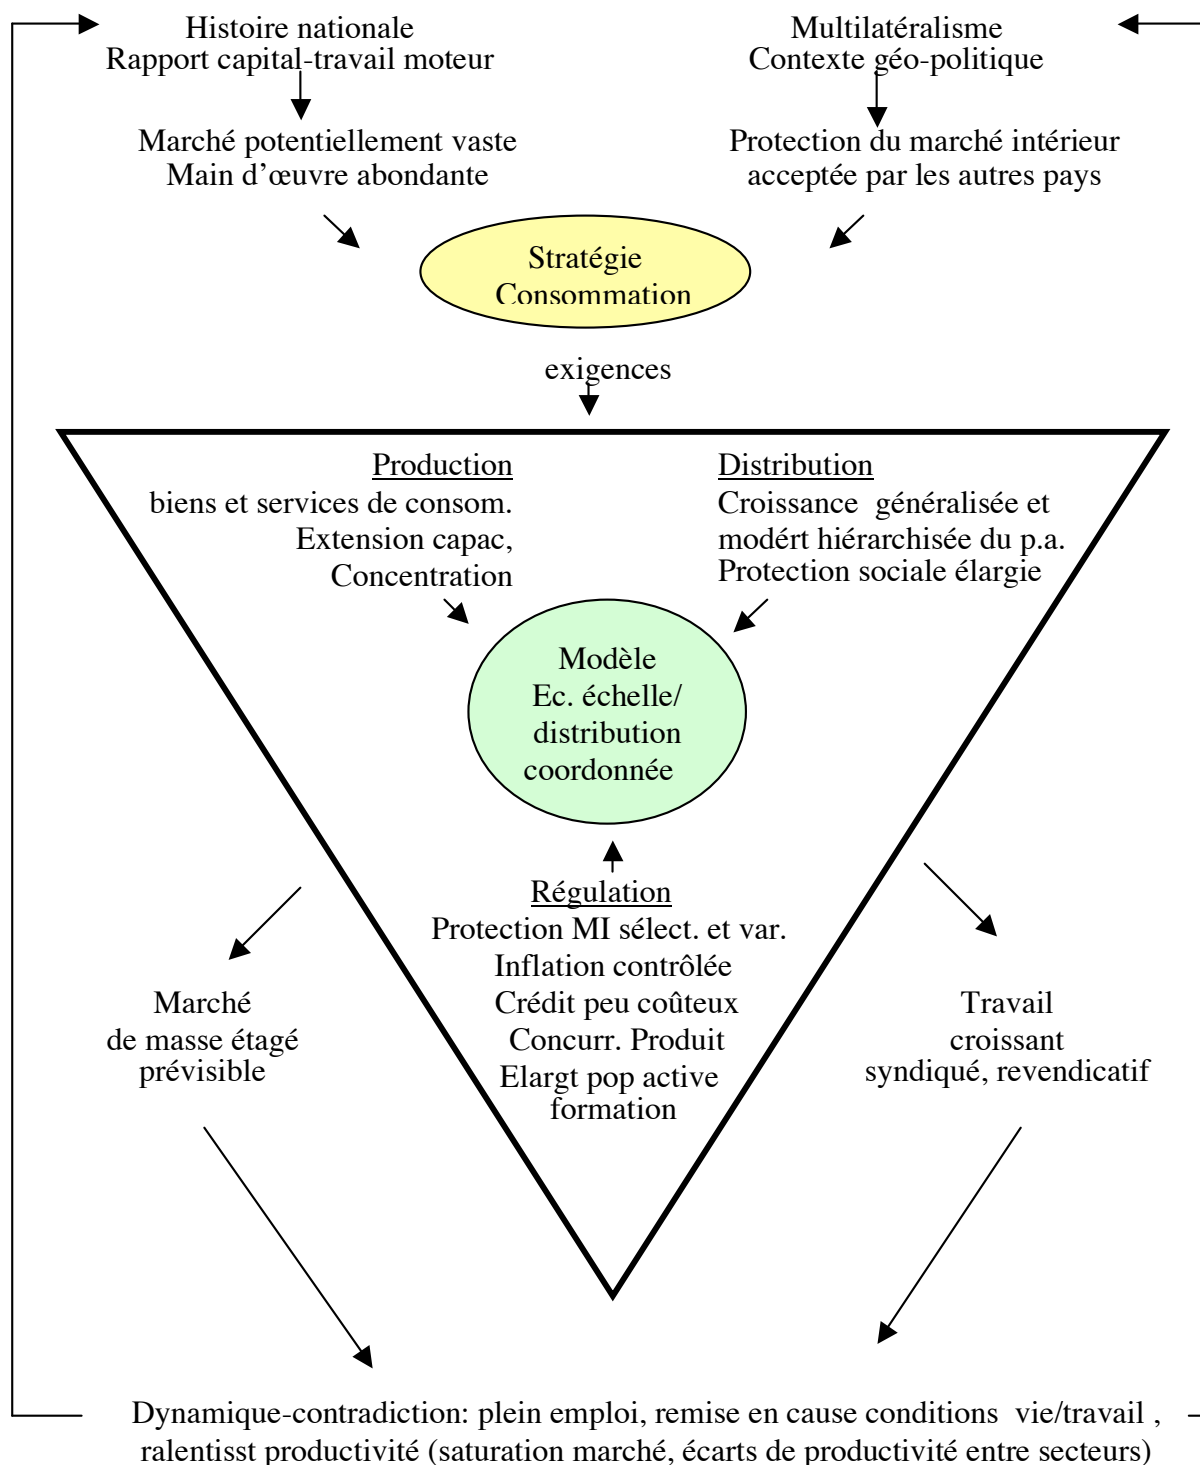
Histoire nationale
Rapport capital-travail moteur

Multilatéralisme
Contexte géo-politique

Marché potentiellement vaste
Main d'œuvre abondante

Protection du marché intérieur acceptée par les autres pays

Stratégie
Consommation

exigences

Production
biens et services de consom.
Extension capac,
Concentration

Distribution
Croissance généralisée et modért hiérarchisée du p.a.
Protection sociale élargie

Modèle
Ec. échelle/
distribution
coordonnée

Régulation
Protection MI sélect. et var.
Inflation contrôlée
Crédit peu coûteux
Concurr. Produit
Elargt pop active
formation

Marché
de masse étagé
prévisible

Travail
croissant
syndiqué, revendicatif

Dynamique-contradiction: plein emploi, remise en cause conditions vie/travail , ralentisst productivité (saturation marché, écarts de productivité entre secteurs)